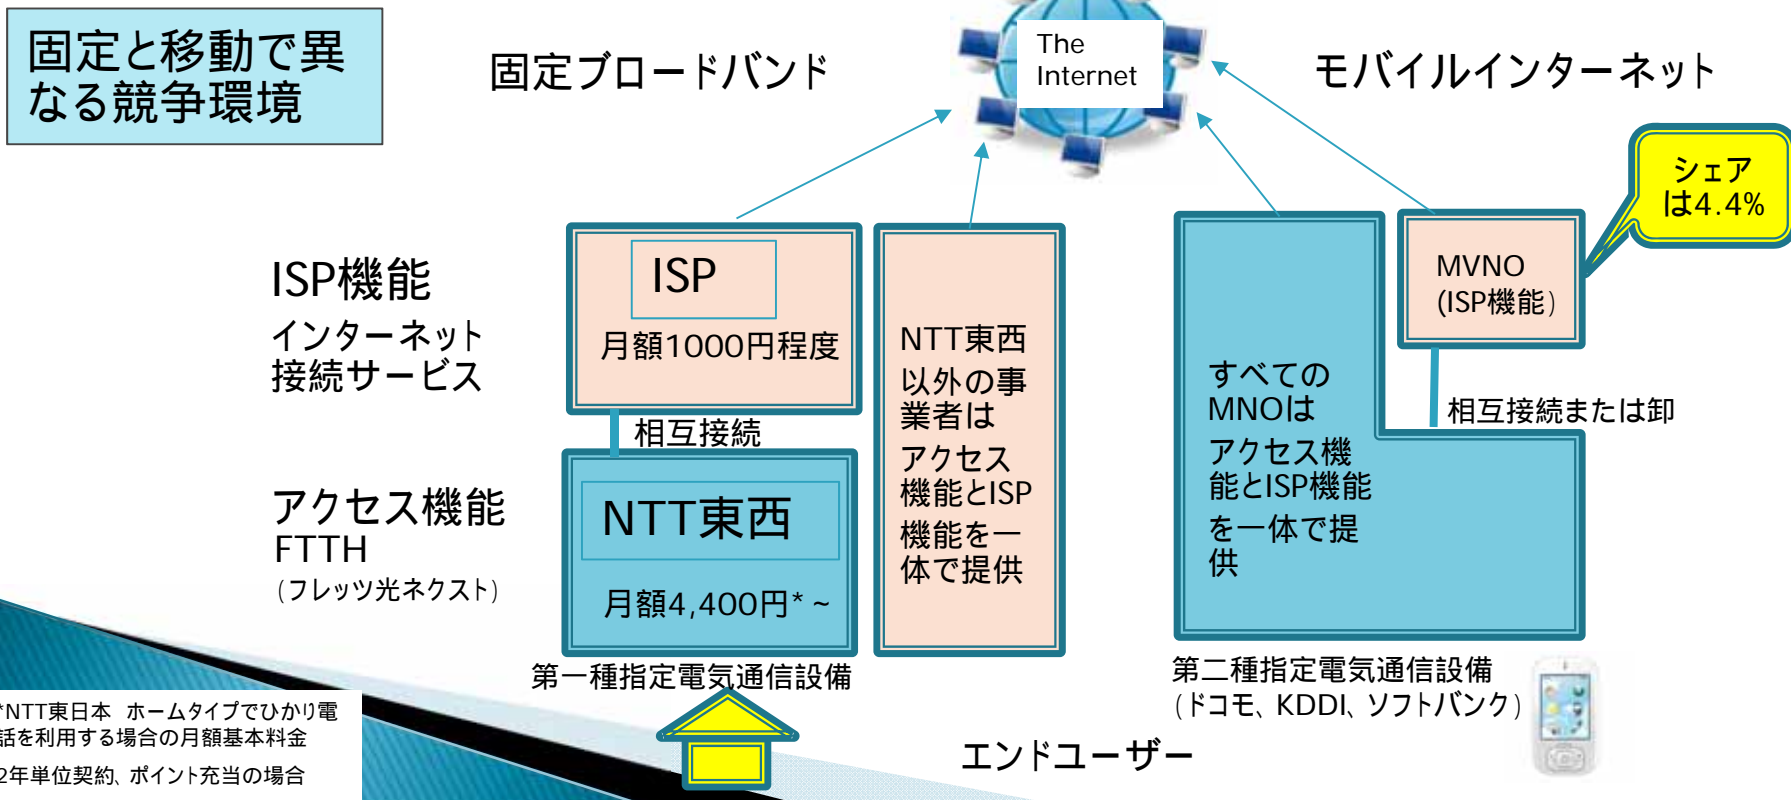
固定と移動で異なる競争環境

固定ブロードバンド

The Internet

モバイルインターネット

シェアは4.4%

ISP機能
インターネット接続サービス

ISP
月額1000円程度

NTT東西以外の事業者は
アクセス機能とISP機能を一体で提供

すべてのMNOは
アクセス機能とISP機能を一体で提供

MVNO
(ISP機能)

相互接続または卸

相互接続

アクセス機能
FTTH
(フレッツ光ネクスト)

NTT東西
月額4,400円* ~

第一種指定電気通信設備

第二種指定電気通信設備
(ドコモ、KDDI、ソフトバンク)

*NTT東日本 ホームタイプでひかり電話を利用する場合の月額基本料金
2年単位契約、ポイント充当の場合

エンドユーザー